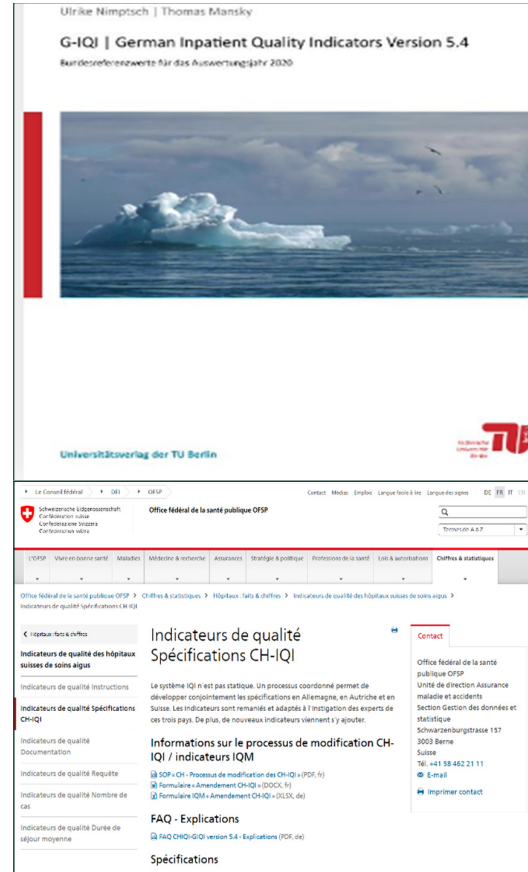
Ulrike Nimptsch | Thomas Mansky

G-IQI | German Inpatient Quality Indicators Version 5.4

Bundesreferenzwerte für das Auswertungsjahr 2020

Universitätsverlag der TU Berlin

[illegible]

Le Conseil fédéral > DFI > OFSP

Contact Médias Emploi Langue facile à lire Langue des signes DE FR IT EN

Schweizerische Eidgenossenschaft
Confédération suisse
Confederazione Svizzera
Confederaziun svizra

Office fédéral de la santé publique OFSP

Thèmes de A à Z

L'OFSP | Vivre en bonne santé | Maladies | Médecine & recherche | Assurances | Stratégie & politique | Professions de la santé | Lois & autorisations | Chiffres & statistiques

Office fédéral de la santé publique OFSP > Chiffres & statistiques > Hôpitaux : faits & chiffres > Indicateurs de qualité des hôpitaux suisses de soins aigus > Indicateurs de qualité Spécifications CH-IQI

< Hôpitaux : faits & chiffres

Indicateurs de qualité des hôpitaux suisses de soins aigus

Indicateurs de qualité Instructions

Indicateurs de qualité Spécifications CH-IQI

Indicateurs de qualité Documentation

Indicateurs de qualité Requête

Indicateurs de qualité Nombre de cas

Indicateurs de qualité Durée de séjour moyenne

Indicateurs de qualité Spécifications CH-IQI

Le système IQI n'est pas statique. Un processus coordonné permet de développer conjointement les spécifications en Allemagne, en Autriche et en Suisse. Les indicateurs sont remaniés et adaptés à l'instigation des experts de ces trois pays. De plus, de nouveaux indicateurs viennent s'y ajouter.

Informations sur le processus de modification CH-IQI / indicateurs IQM

SOP « CH - Processus de modification des CH-IQI » (PDF, fr)
Formulaire « Amendement CH-IQI » (DOCX, fr)
Formulaire IQM « Amendement CH-IQI » (XLSX, de)

FAQ - Explications

FAQ CHIQI-GIQI version 5.4 - Explications (PDF, de)

Spécifications

Contact

Office fédéral de la santé publique OFSP
Unité de direction Assurance maladie et accidents
Section Gestion des données et statistique
Schwarzenburgstrasse 157
3003 Berne
Suisse
Tél. +41 58 462 21 11
E-mail

Imprimer contact